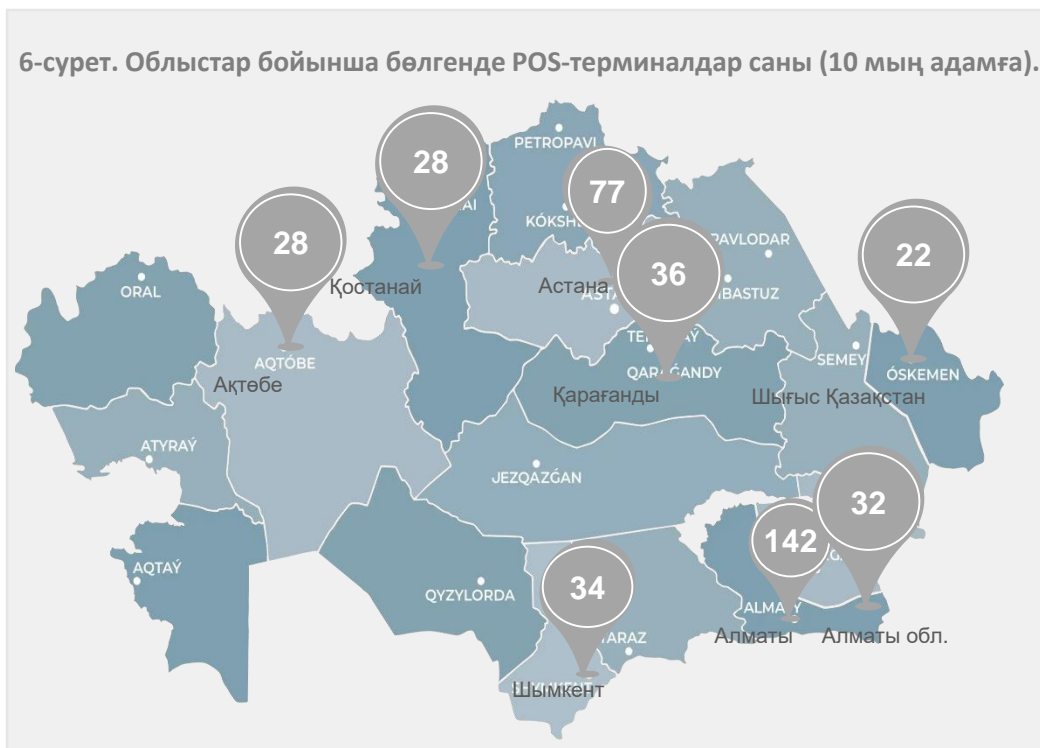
6-сурет. Облыстар бойынша бөлгенде POS-терминалдар саны (10 мың адамға).

PETROPAVL
28
Қостанай
77
KÓKSHE
Астана
ASTANA
PAVLODAR
36
EKIBASTUZ
TEMIRTAY
QARAGANDY
Қарағанды
22
SEMEY
ÓSKEMEN
Шығыс Қазақстан
ORAL
28
AQTÓBE
Ақтөбе
ATYRAÝ
JEZQAZGAN
AQTAÝ
QYZYLORDA
34
TARAZ
Шымкент
142
ALMATY
Алматы
32
Алматы обл.